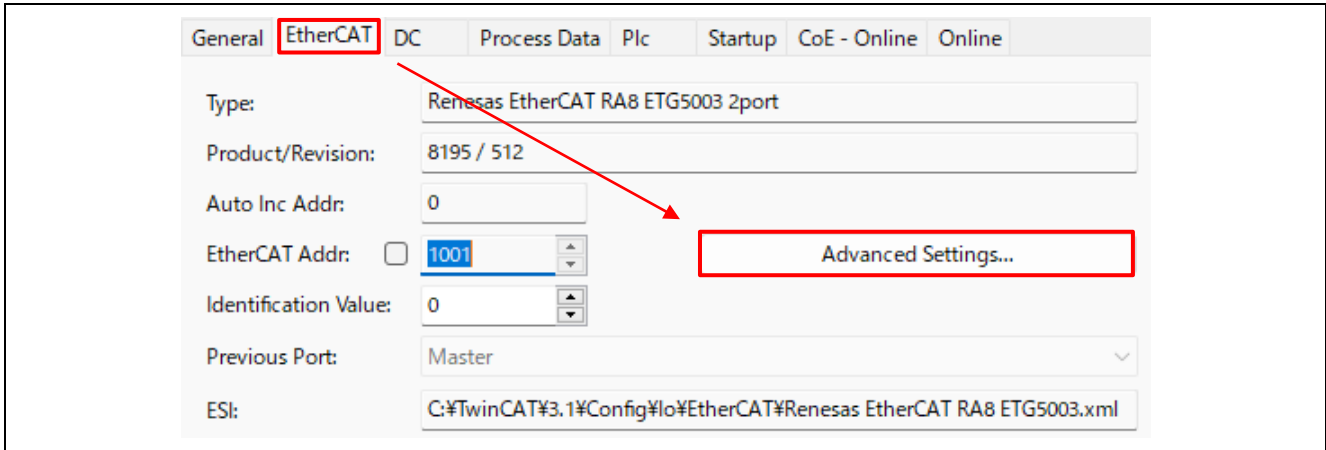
General EtherCAT DC Process Data Plc Startup CoE - Online Online

Type: Renesas EtherCAT RA8 ETG5003 2port

Product/Revision: 8195 / 512

Auto Inc Addr: 0

EtherCAT Addr: 1001

Advanced Settings...

Identification Value: 0

Previous Port: Master

ESI: C:¥TwinCAT¥3.1¥Config¥Io¥EtherCAT¥Renesas EtherCAT RA8 ETG5003.xml